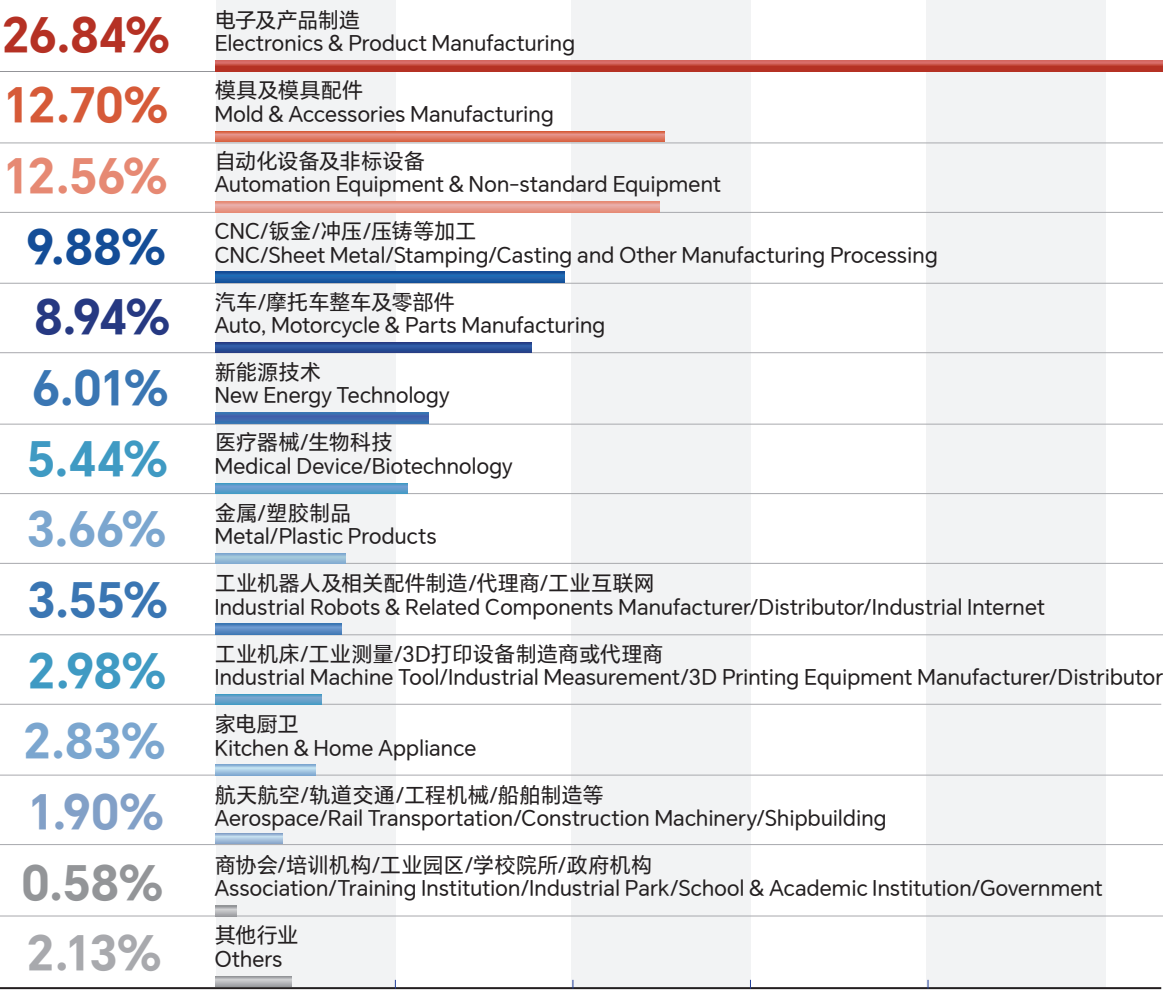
26.84%
电子及产品制造
Electronics & Product Manufacturing

12.70%
模具及模具配件
Mold & Accessories Manufacturing

12.56%
自动化设备及非标设备
Automation Equipment & Non-standard Equipment

9.88%
CNC/钣金/冲压/压铸等加工
CNC/Sheet Metal/Stamping/Casting and Other Manufacturing Processing

8.94%
汽车/摩托车整车及零部件
Auto, Motorcycle & Parts Manufacturing

6.01%
新能源技术
New Energy Technology

5.44%
医疗器械/生物科技
Medical Device/Biotechnology

3.66%
金属/塑胶制品
Metal/Plastic Products

3.55%
工业机器人及相关配件制造/代理商/工业互联网
Industrial Robots & Related Components Manufacturer/Distributor/Industrial Internet

2.98%
工业机床/工业测量/3D打印设备制造商或代理商
Industrial Machine Tool/Industrial Measurement/3D Printing Equipment Manufacturer/Distributor

2.83%
家电厨卫
Kitchen & Home Appliance

1.90%
航天航空/轨道交通/工程机械/船舶制造等
Aerospace/Rail Transportation/Construction Machinery/Shipbuilding

0.58%
商协会/培训机构/工业园区/学校院所/政府机构
Association/Training Institution/Industrial Park/School & Academic Institution/Government

2.13%
其他行业
Others